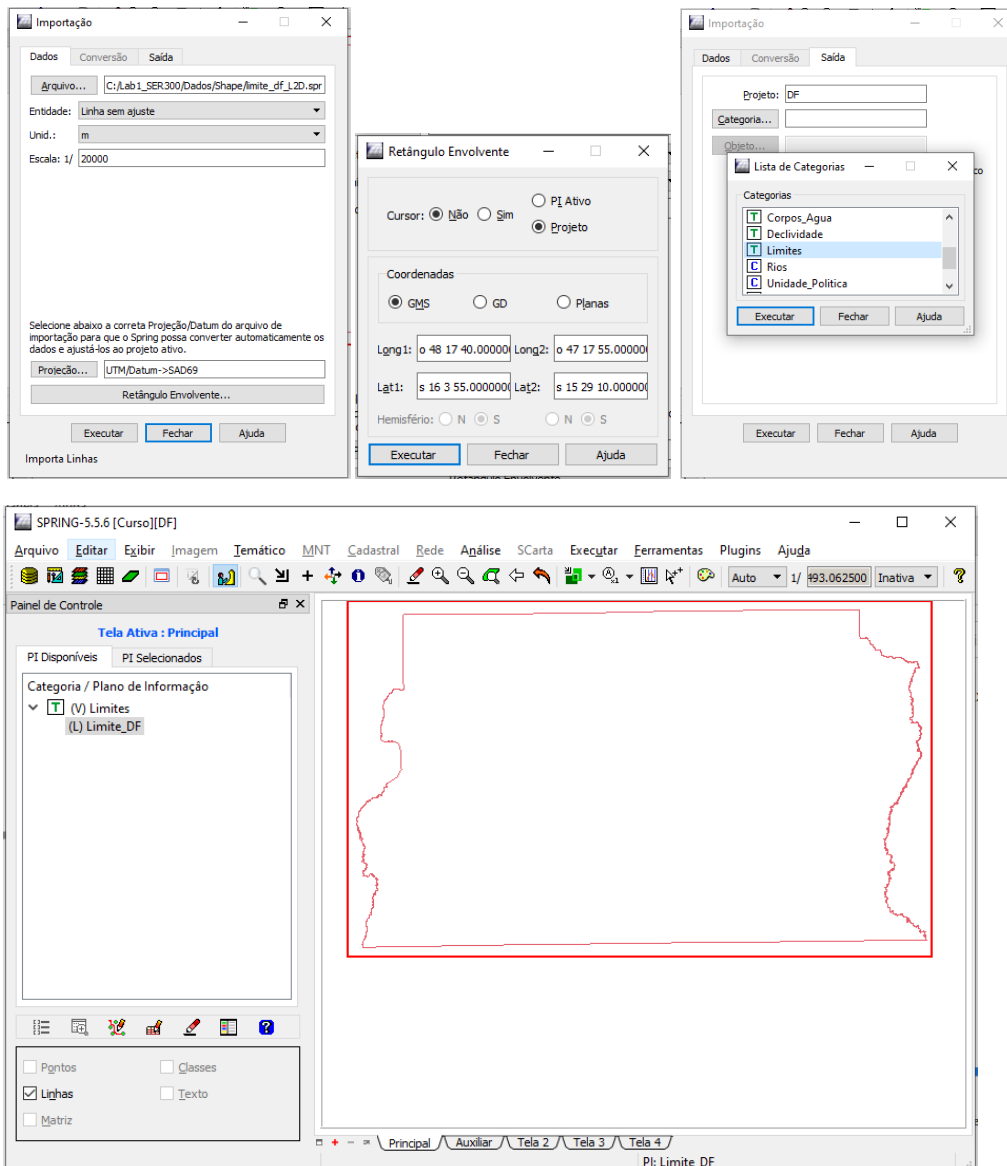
Importação

Dados | Conversão | Saída

Arquivo... C:/Lab1_SER300/Dados/Shape/limite_df_L2D.spr

Entidade: Linha sem ajuste

Unid.: m

Escala: 1/ 20000

Selecione abaixo a correta Projeção/Datum do arquivo de importação para que o Spring possa converter automaticamente os dados e ajustá-los ao projeto ativo.

Projeção... UTM/Datum->SAD69

Retângulo Envolvente...

Executar | Fechar | Ajuda

Importa Linhas

Retângulo Envolvente

Cursor: Não Sim

PI Ativo

Projeto

Coordenadas

GMS GD Planas

Long1: o 48 17 40.000000 Long2: o 47 17 55.000000

Lat1: s 16 3 55.0000000 Lat2: s 15 29 10.000000

Hemisfério: N S N S

Executar | Fechar | Ajuda

Importação

Dados | Conversão | Saída

Projeto: DF

Categoria...

Objeto...

Lista de Categorias

Categorias

T Corpos_Agua
T Declividade
T Limites
C Rios
C Unidade_Politica

Executar | Fechar | Ajuda

Executar | Fechar | Ajuda

SPRING-5.5.6 [Curso][DF]

Arquivo Editar Exibir Imagem Temático MNT Cadastral Rede Análise SCarta Executar Ferramentas Plugins Ajuda

Auto 1/ 493.062500 Inativa

Painel de Controle

Tela Ativa : Principal

PI Disponíveis | PI Selecionados

Categoria / Plano de Informação

T (V) Limites
(L) Limite_DF

Pontos | Classes
Linhas | Texto
Matriz

Principal | Auxiliar | Tela 2 | Tela 3 | Tela 4

PI: Limite_DF